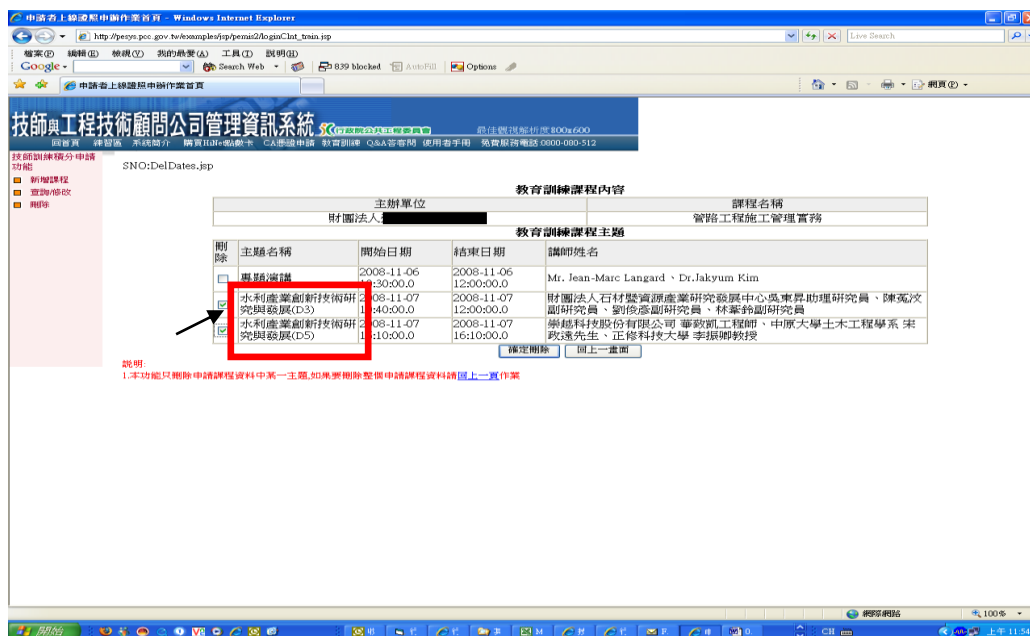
申請者上線證照申辦作業首頁 - Windows Internet Explorer

http://pesys.pcc.gov.tw/examples/jsp/pemis2/loginClnt_train.jsp

Live Search

檔案(F) 編輯(E) 檢視(V) 我的最愛(A) 工具(T) 說明(H)

Google Search Web 839 blocked AutoFill Options

申請者上線證照申辦作業首頁

網頁(P)

技師與工程技術顧問公司管理資訊系統 行政院公共工程委員會 最佳瀏覽解析度800x600

回首頁 律習區 系統簡介 購買HiNet點數卡 CA憑證申請 教育訓練 Q&A答客問 使用者手冊 免費服務電話 0800-080-512

技師訓練積分申請功能
新增課程
查詢/修改
刪除

SNO:DelDates.jsp

教育訓練課程內容

| 主辦單位 | 課程名稱 |
|---|---|
| 財團法人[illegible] | 管路工程施工管理實務 |

教育訓練課程主題

| 刪除 | 主題名稱 | 開始日期 | 結束日期 | 講師姓名 |
|---|---|---|---|---|
| | 專題演講 | 2008-11-06 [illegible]:30:00.0 | 2008-11-06 12:00:00.0 | Mr. Jean-Marc Langard、Dr.Jakyum Kim |
| | 水利產業創新技術研究與發展(D3) | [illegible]08-11-07 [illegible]:40:00.0 | 2008-11-07 12:00:00.0 | 財團法人石材暨資源產業研究發展中心吳東昇助理研究員、陳嵩汶副研究員、劉俊彥副研究員、林峯銘副研究員 |
| | 水利產業創新技術研究與發展(D5) | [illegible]08-11-07 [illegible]:10:00.0 | 2008-11-07 16:10:00.0 | 華越科技股份有限公司 華政凱工程師、中原大學土木工程學系 宋政遠先生、正修科技大學 李振卿教授 |

確定刪除 回上一畫面

說明:
1.本功能只刪除申請課程資料中某一主題,如果要刪除整個申請課程資料請回上一頁作業

網際網路 100%

開始 CH 上午 11:54